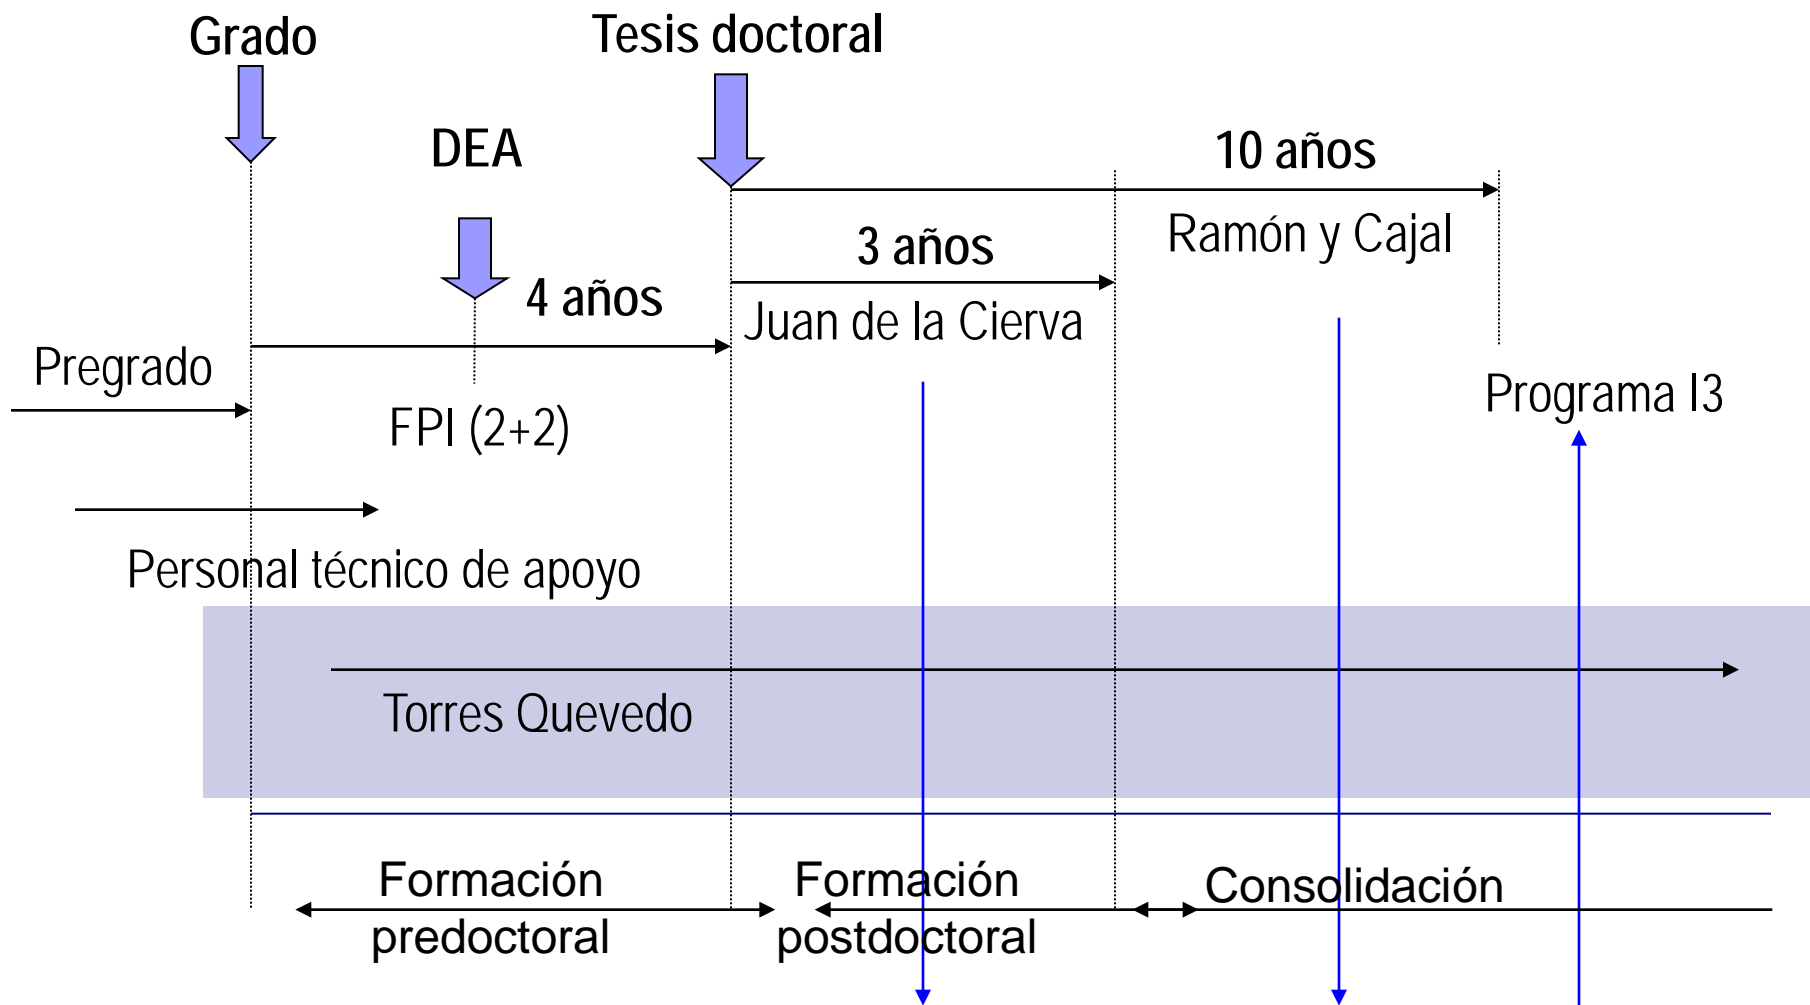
Grado

Tesis doctoral

DEA

10 años

Ramón y Cajal

3 años

4 años

Juan de la Cierva

Pregrado

Programa I3

FPI (2+2)

Personal técnico de apoyo

Torres Quevedo

Formación predoctoral

Formación postdoctoral

Consolidación